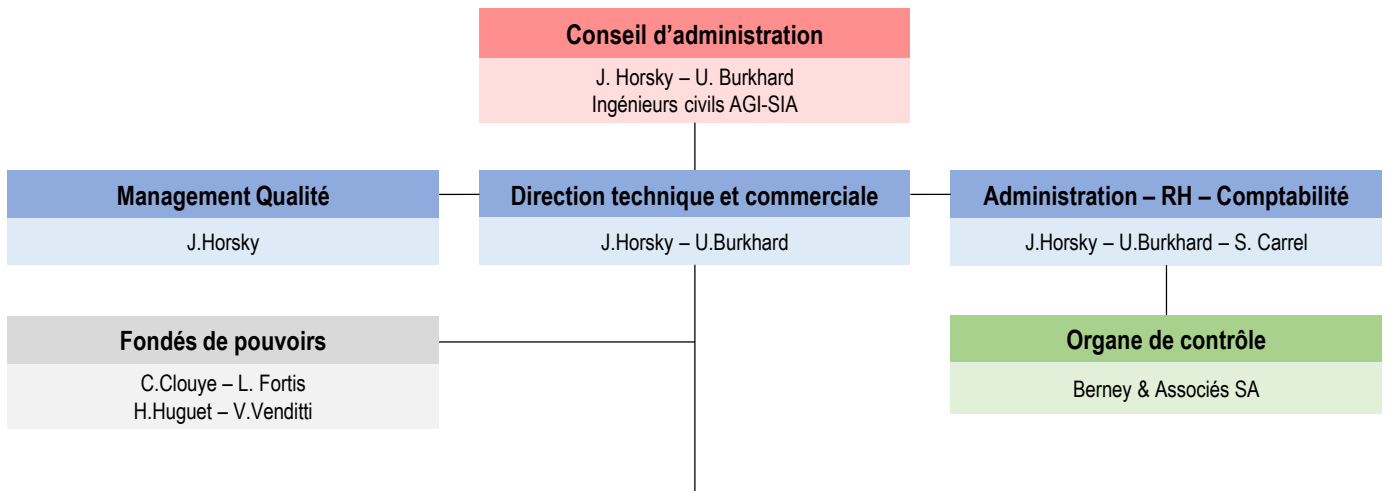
Conseil d’administration

J. Horsky – U. Burkhard
Ingénieurs civils AGI-SIA

Management Qualité

J.Horsky

Direction technique et commerciale

J.Horsky – U.Burkhard

Administration – RH – Comptabilité

J.Horsky – U.Burkhard – S. Carrel

Fondés de pouvoirs

C.Clouye – L. Fortis
H.Huguet – V.Venditti

Organe de contrôle

Berney & Associés SA